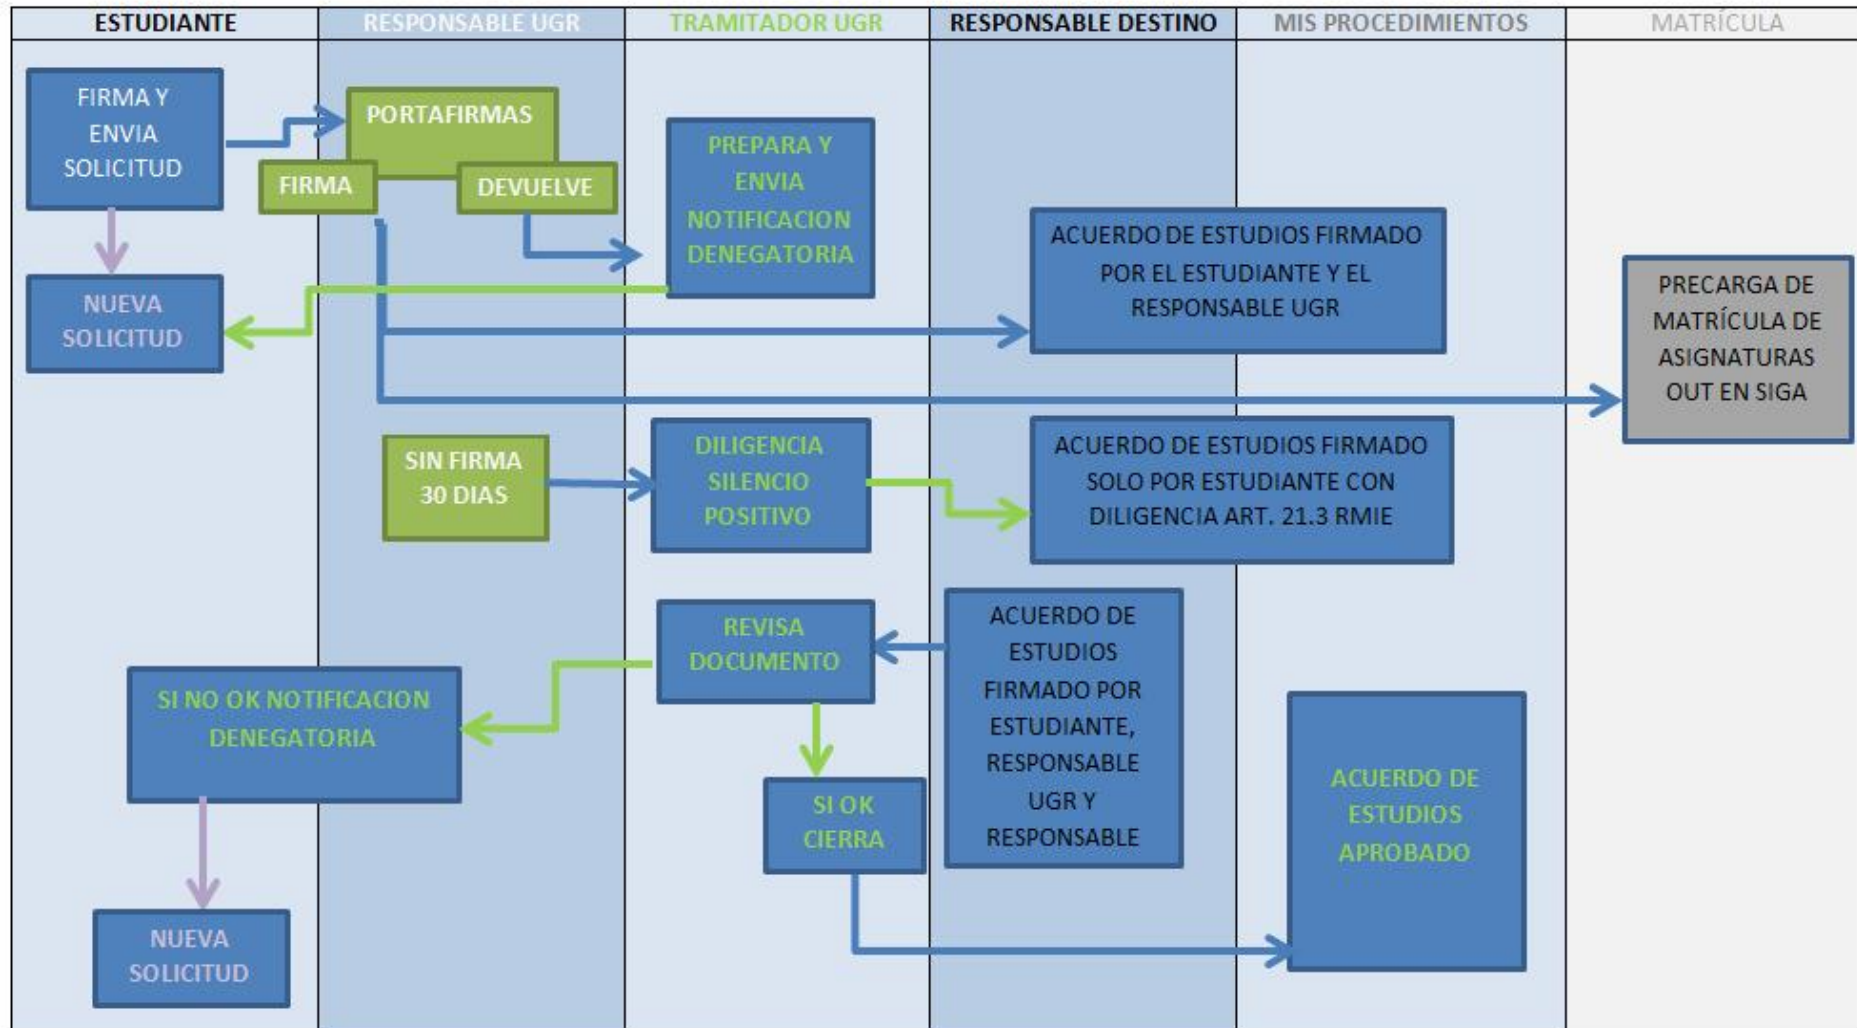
ESTUDIANTE

RESPONSABLE UGR

TRAMITADOR UGR

RESPONSABLE DESTINO

MIS PROCEDIMIENTOS

MATRÍCULA

FIRMA Y ENVIA SOLICITUD

PORTAFIRMAS

FIRMA

DEVUELVE

PREPARA Y ENVIA NOTIFICACION DENEGATORIA

NUEVA SOLICITUD

ACUERDO DE ESTUDIOS FIRMADO POR EL ESTUDIANTE Y EL RESPONSABLE UGR

PRECARGA DE MATRÍCULA DE ASIGNATURAS OUT EN SIGA

SIN FIRMA 30 DIAS

DILIGENCIA SILENCIO POSITIVO

ACUERDO DE ESTUDIOS FIRMADO SOLO POR ESTUDIANTE CON DILIGENCIA ART. 21.3 RMIE

REVISA DOCUMENTO

ACUERDO DE ESTUDIOS FIRMADO POR ESTUDIANTE, RESPONSABLE UGR Y RESPONSABLE

SI NO OK NOTIFICACION DENEGATORIA

SI OK CIERRA

ACUERDO DE ESTUDIOS APROBADO

NUEVA SOLICITUD